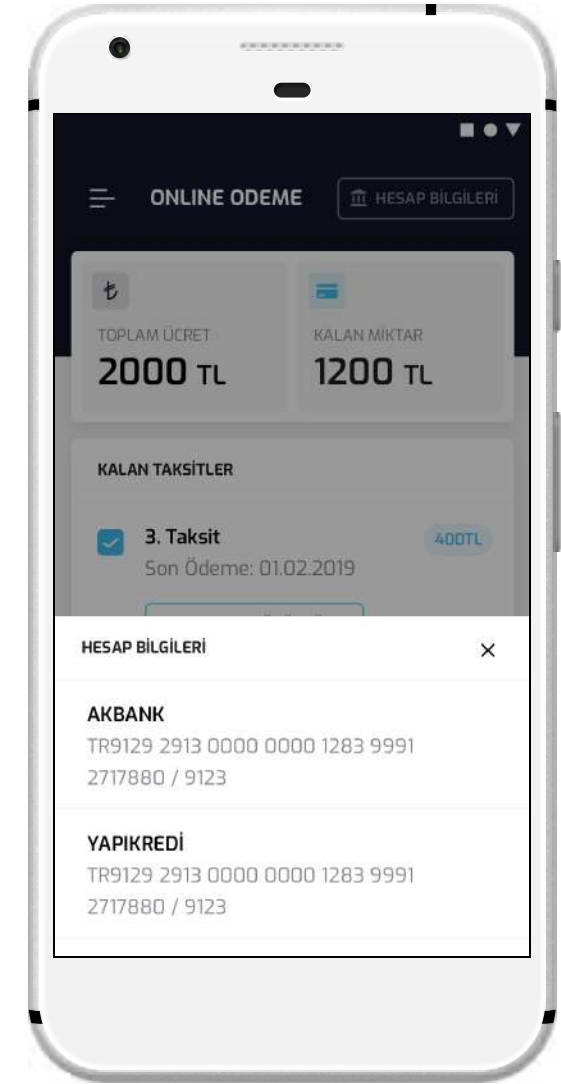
ONLINE ODEME

HESAP BİLGİLERİ

₺

TOPLAM ÜCRET
2000 TL

KALAN MİKTAR
1200 TL

KALAN TAKSİTLER

3. Taksit
Son Ödeme: 01.02.2019

400TL

HESAP BİLGİLERİ

×

AKBANK
TR9129 2913 0000 0000 1283 9991
2717880 / 9123

YAPIKREDİ
TR9129 2913 0000 0000 1283 9991
2717880 / 9123